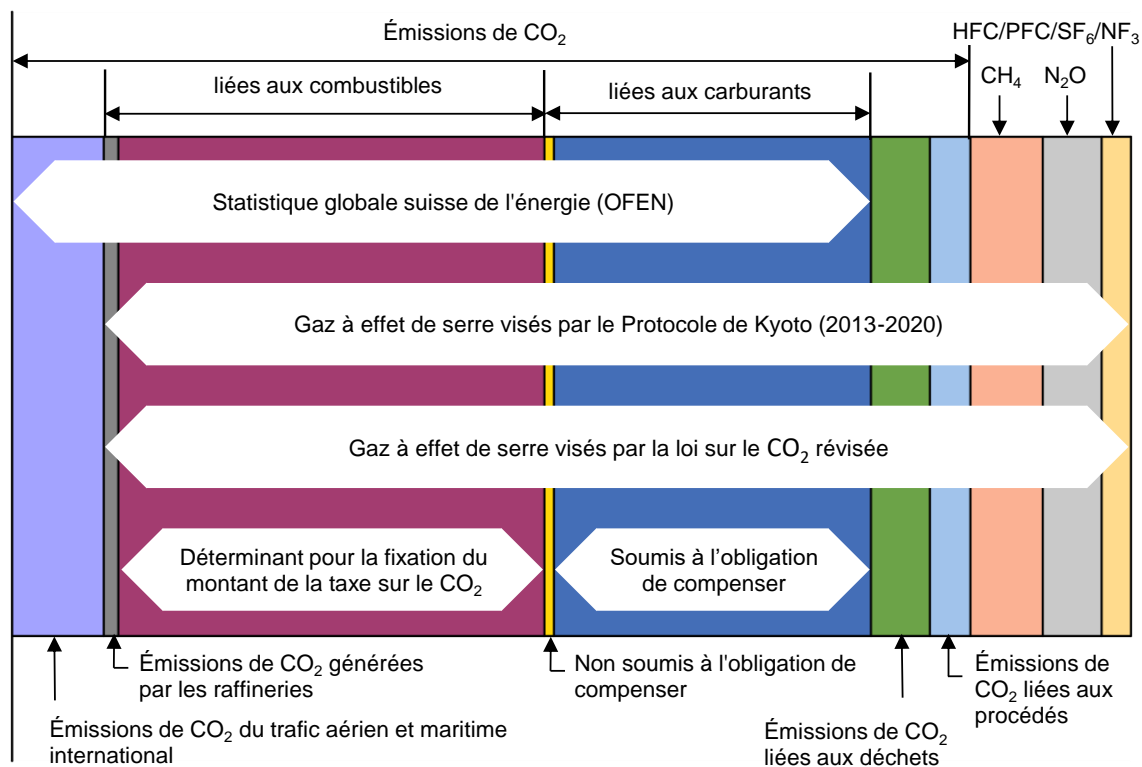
Émissions de $CO_2$

HFC/PFC/$SF_6$/$NF_3$

liées aux combustibles

liées aux carburants

$CH_4$

$N_2O$

Statistique globale suisse de l'énergie (OFEN)

Gaz à effet de serre visés par le Protocole de Kyoto (2013-2020)

Gaz à effet de serre visés par la loi sur le $CO_2$ révisée

Déterminant pour la fixation du montant de la taxe sur le $CO_2$

Soumis à l'obligation de compenser

Émissions de $CO_2$ générées par les raffineries

Non soumis à l'obligation de compenser

Émissions de $CO_2$ liées aux procédés

Émissions de $CO_2$ du trafic aérien et maritime international

Émissions de $CO_2$ liées aux déchets